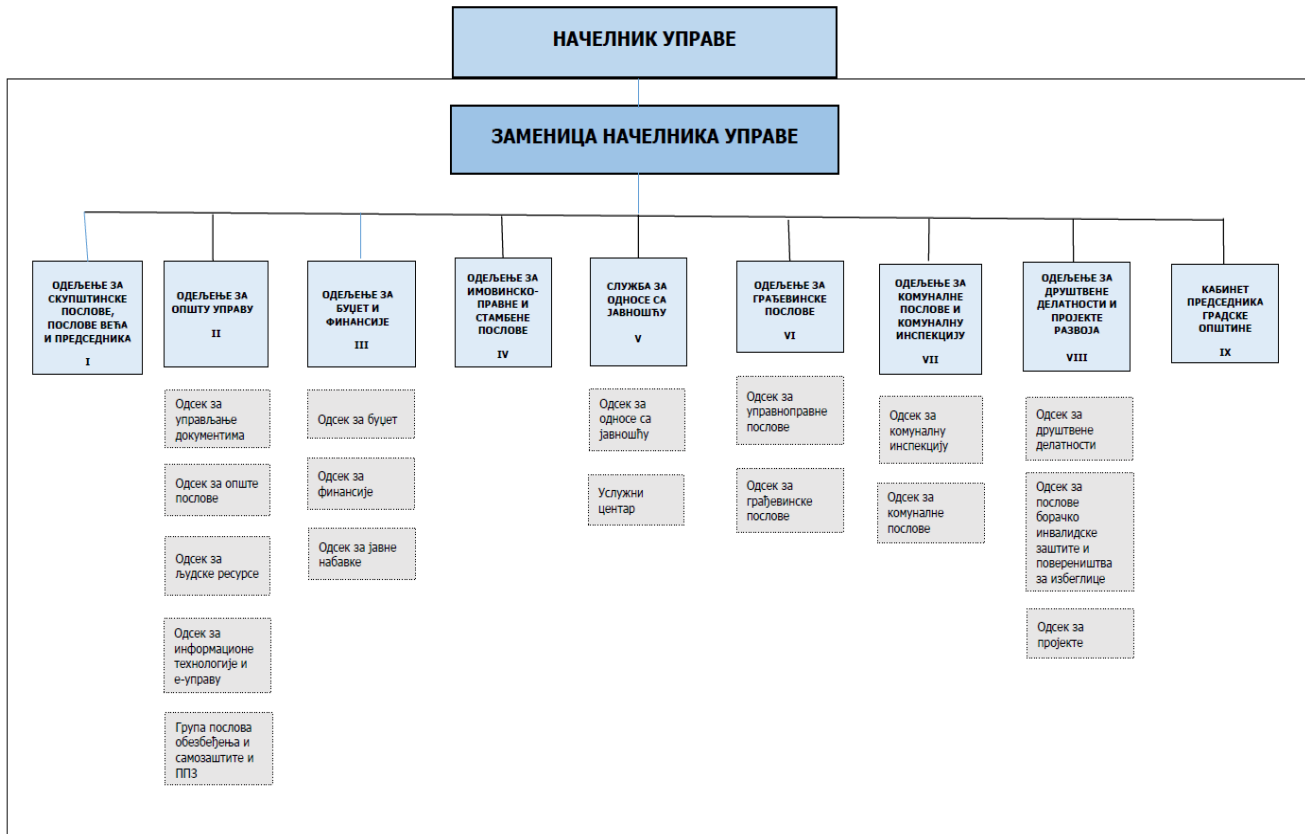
НАЧЕЛНИК УПРАВЕ

ЗАМЕНИЦА НАЧЕЛНИКА УПРАВЕ

ОДЕЉЕЊЕ ЗА СКУПШТИНСКЕ ПОСЛОВЕ, ПОСЛОВЕ ВЕЋА И ПРЕДСЕДНИКА
I

ОДЕЉЕЊЕ ЗА ОПШТУ УПРАВУ
II

Одсек за управљање документима

Одсек за опште послове

Одсек за људске ресурсе

Одсек за информационе технологије и е-управу

Група послова обезбеђења и самозаштите и ППЗ

ОДЕЉЕЊЕ ЗА БУЏЕТ И ФИНАНСИЈЕ
III

Одсек за буџет

Одсек за финансије

Одсек за јавне набавке

ОДЕЉЕЊЕ ЗА ИМОВИНСКО-ПРАВНЕ И СТАМБЕНЕ ПОСЛОВЕ
IV

СЛУЖБА ЗА ОДНОСЕ СА ЈАВНОШЋУ
V

Одсек за односе са јавношћу

Услужни центар

ОДЕЉЕЊЕ ЗА ГРАЂЕВИНСКЕ ПОСЛОВЕ
VI

Одсек за управноправне послове

Одсек за грађевинске послове

ОДЕЉЕЊЕ ЗА КОМУНАЛНЕ ПОСЛОВЕ И КОМУНАЛНУ ИНСПЕКЦИЈУ
VII

Одсек за комуналну инспекцију

Одсек за комуналне послове

ОДЕЉЕЊЕ ЗА ДРУШТВЕНЕ ДЕЛАТНОСТИ И ПРОЈЕКТЕ РАЗВОЈА
VIII

Одсек за друштвене делатности

Одсек за послове борачко инвалидске заштите и повереништва за избеглице

Одсек за пројекте

КАБИНЕТ ПРЕДСЕДНИКА ГРАДСКЕ ОПШТИНЕ
IX